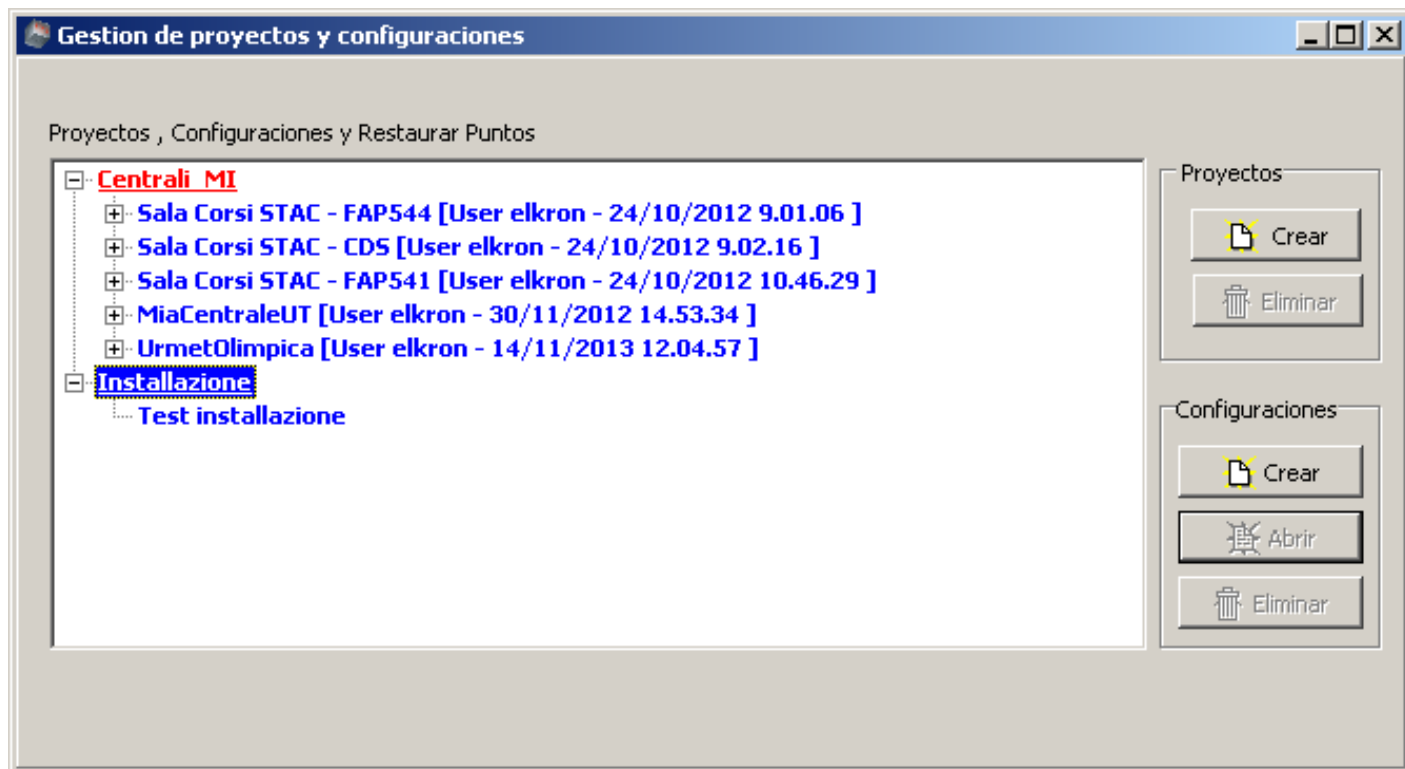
Gestion de proyectos y configuraciones

Proyectos , Configuraciones y Restaurar Puntos

Centrali_MI
Sala Corsi STAC - FAP544 [User elkron - 24/10/2012 9.01.06 ]
Sala Corsi STAC - CDS [User elkron - 24/10/2012 9.02.16 ]
Sala Corsi STAC - FAP541 [User elkron - 24/10/2012 10.46.29 ]
MiaCentraleUT [User elkron - 30/11/2012 14.53.34 ]
UrmetOlimpica [User elkron - 14/11/2013 12.04.57 ]
Installazione
Test installazione

Proyectos
Crear
Eliminar

Configuraciones
Crear
Abrir
Eliminar